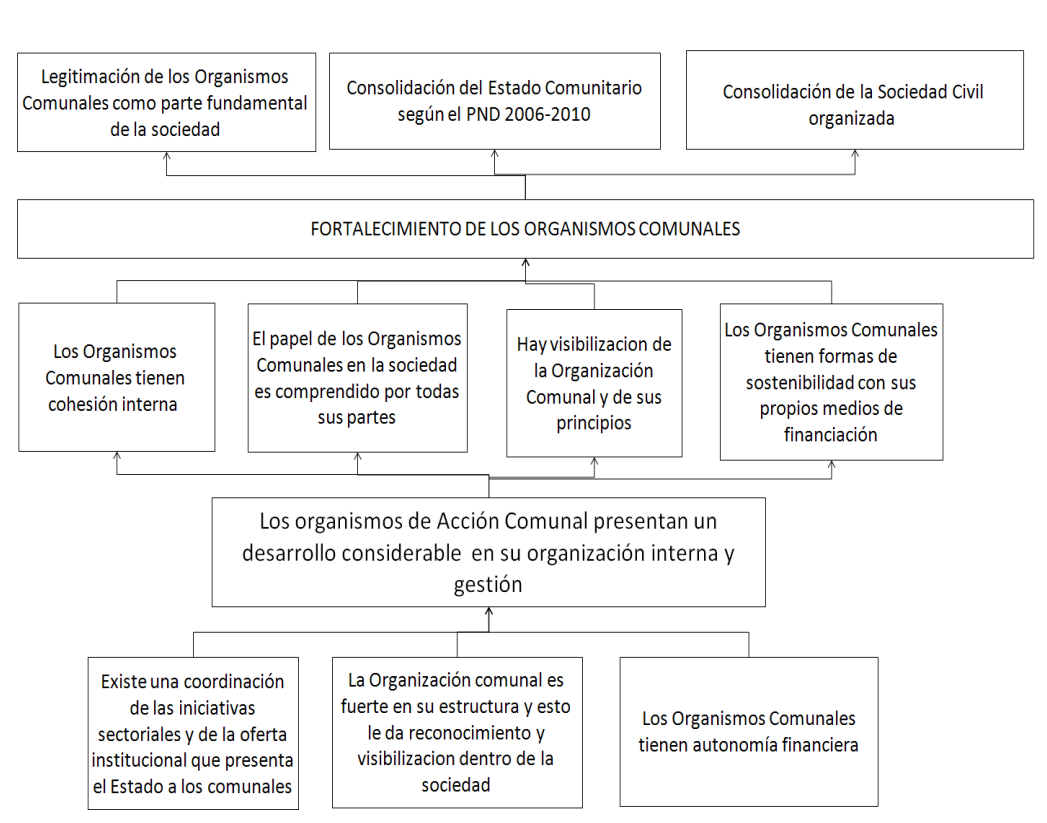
Legitimación de los Organismos Comunales como parte fundamental de la sociedad

Consolidación del Estado Comunitario según el PND 2006-2010

Consolidación de la Sociedad Civil organizada

FORTALECIMIENTO DE LOS ORGANISMOS COMUNALES

Los Organismos Comunales tienen cohesión interna

El papel de los Organismos Comunales en la sociedad es comprendido por todas sus partes

Hay visibilizacion de la Organización Comunal y de sus principios

Los Organismos Comunales tienen formas de sostenibilidad con sus propios medios de financiación

Los organismos de Acción Comunal presentan un desarrollo considerable en su organización interna y gestión

Existe una coordinación de las iniciativas sectoriales y de la oferta institucional que presenta el Estado a los comunales

La Organización comunal es fuerte en su estructura y esto le da reconocimiento y visibilizacion dentro de la sociedad

Los Organismos Comunales tienen autonomía financiera